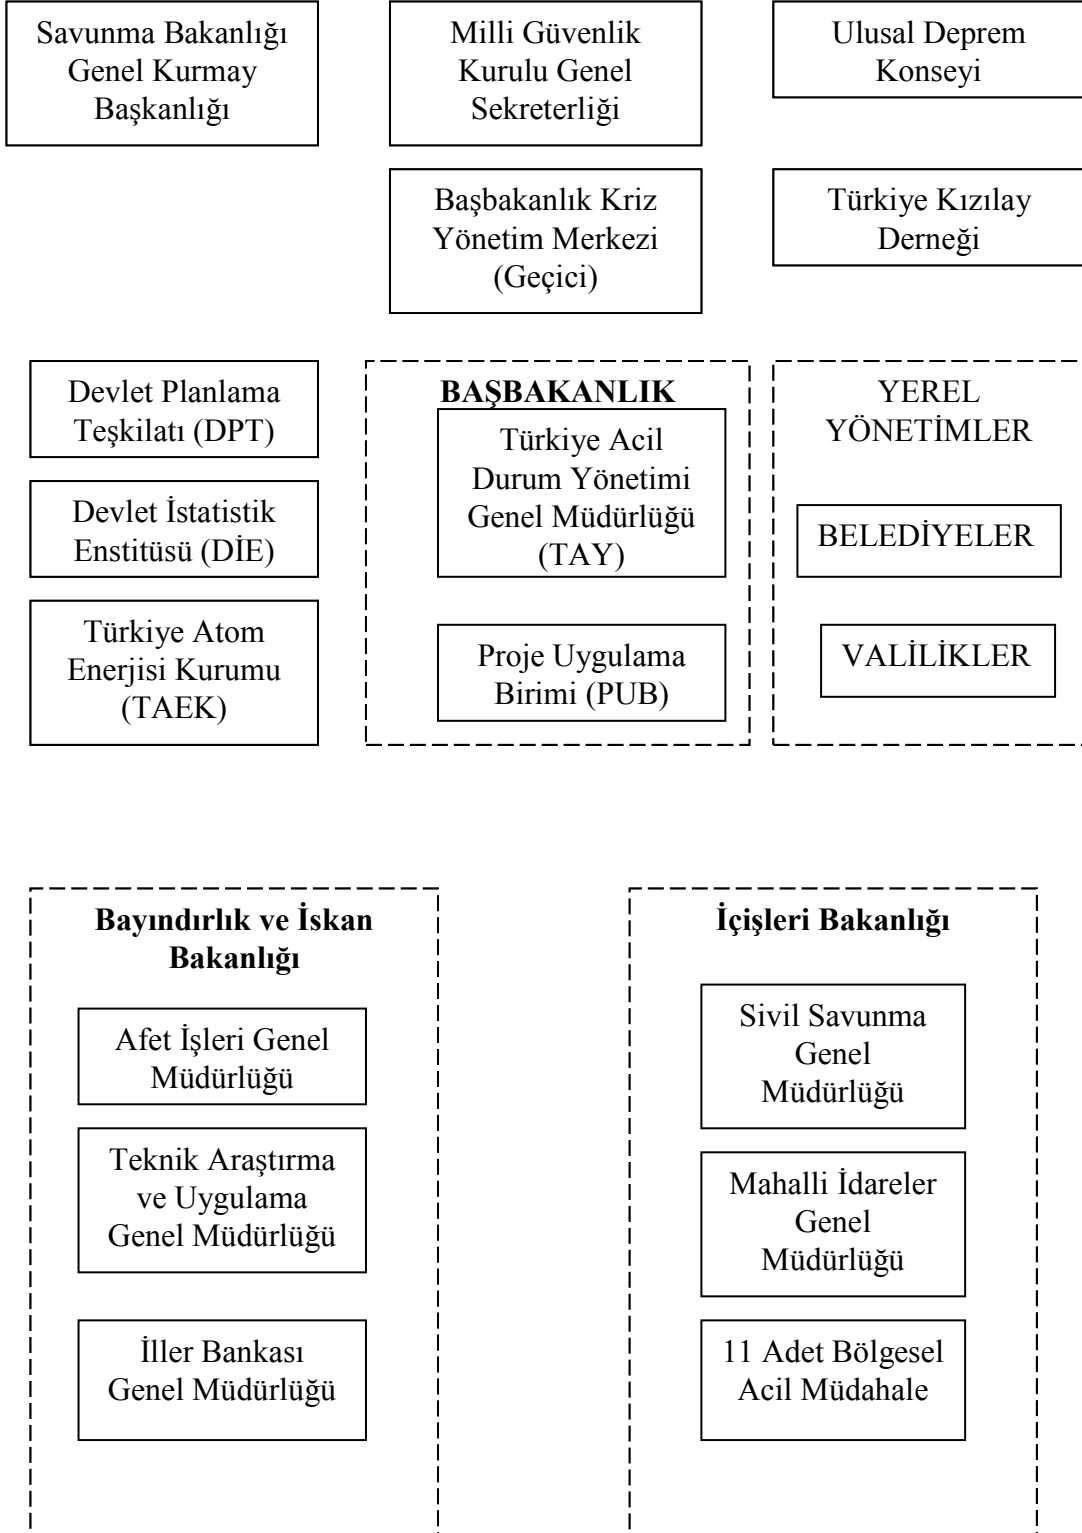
Savunma Bakanlığı Genel Kurmay Başkanlığı

Milli Güvenlik Kurulu Genel Sekreterliği

Ulusal Deprem Konseyi

Başbakanlık Kriz Yönetim Merkezi (Geçici)

Türkiye Kızılay Derneği

Devlet Planlama Teşkilatı (DPT)

Devlet İstatistik Enstitüsü (DİE)

Türkiye Atom Enerjisi Kurumu (TAEK)

**BAŞBAKANLIK**

Türkiye Acil Durum Yönetimi Genel Müdürlüğü (TAY)

Proje Uygulama Birimi (PUB)

YEREL YÖNETİMLER

BELEDİYELER

VALİLİKLER

**Bayındırlık ve İskan Bakanlığı**

Afet İşleri Genel Müdürlüğü

Teknik Araştırma ve Uygulama Genel Müdürlüğü

İller Bankası Genel Müdürlüğü

**İçişleri Bakanlığı**

Sivil Savunma Genel Müdürlüğü

Mahalli İdareler Genel Müdürlüğü

11 Adet Bölgesel Acil Müdahale